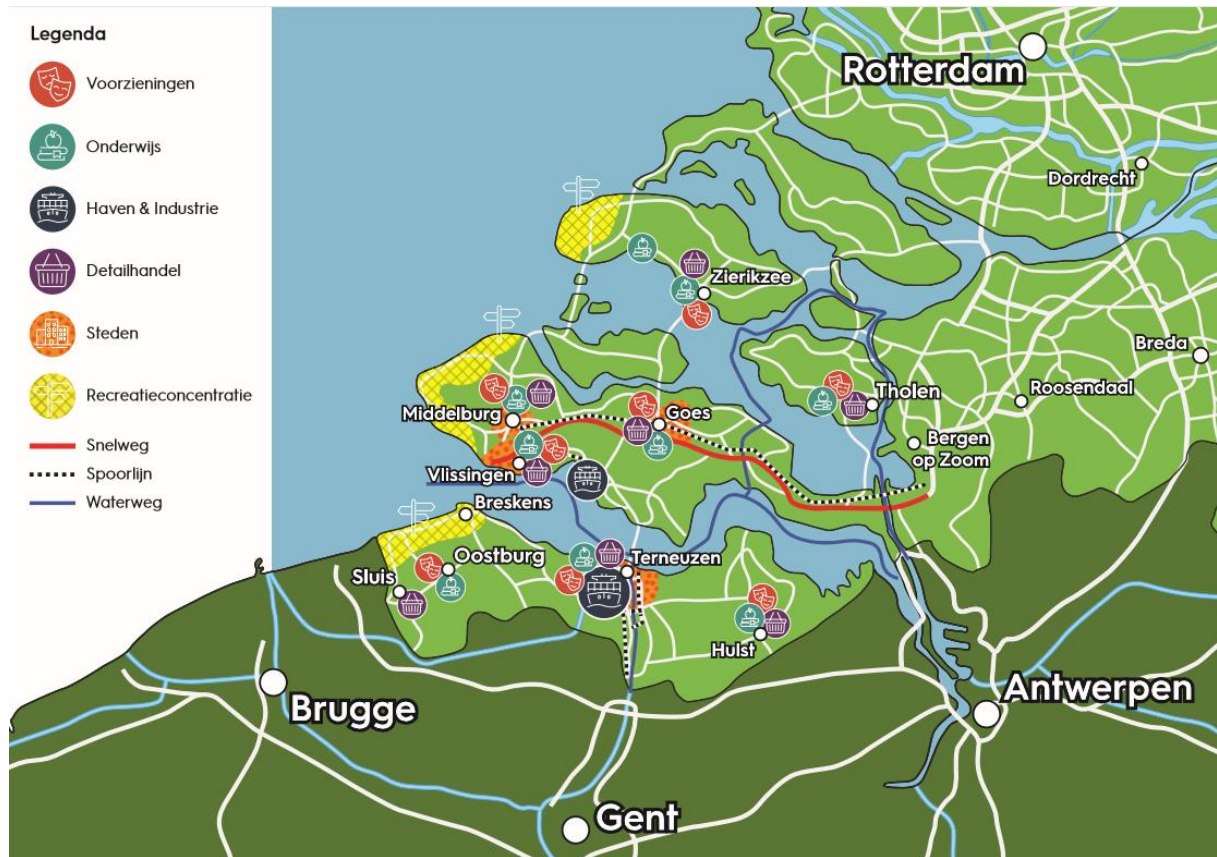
Legenda
Voorzieningen
Onderwijs
Haven & Industrie
Detailhandel
Steden
Recreatieconcentratie
Snelweg
Spoorlijn
Waterweg

Rotterdam
Dordrecht
Zierikzee
Breda
Tholen
Roosendaal
Middelburg
Goes
Bergen op Zoom
Vlissingen
Breskens
Oostburg
Terneuzen
Sluis
Hulst
Brugge
Antwerpen
Gent